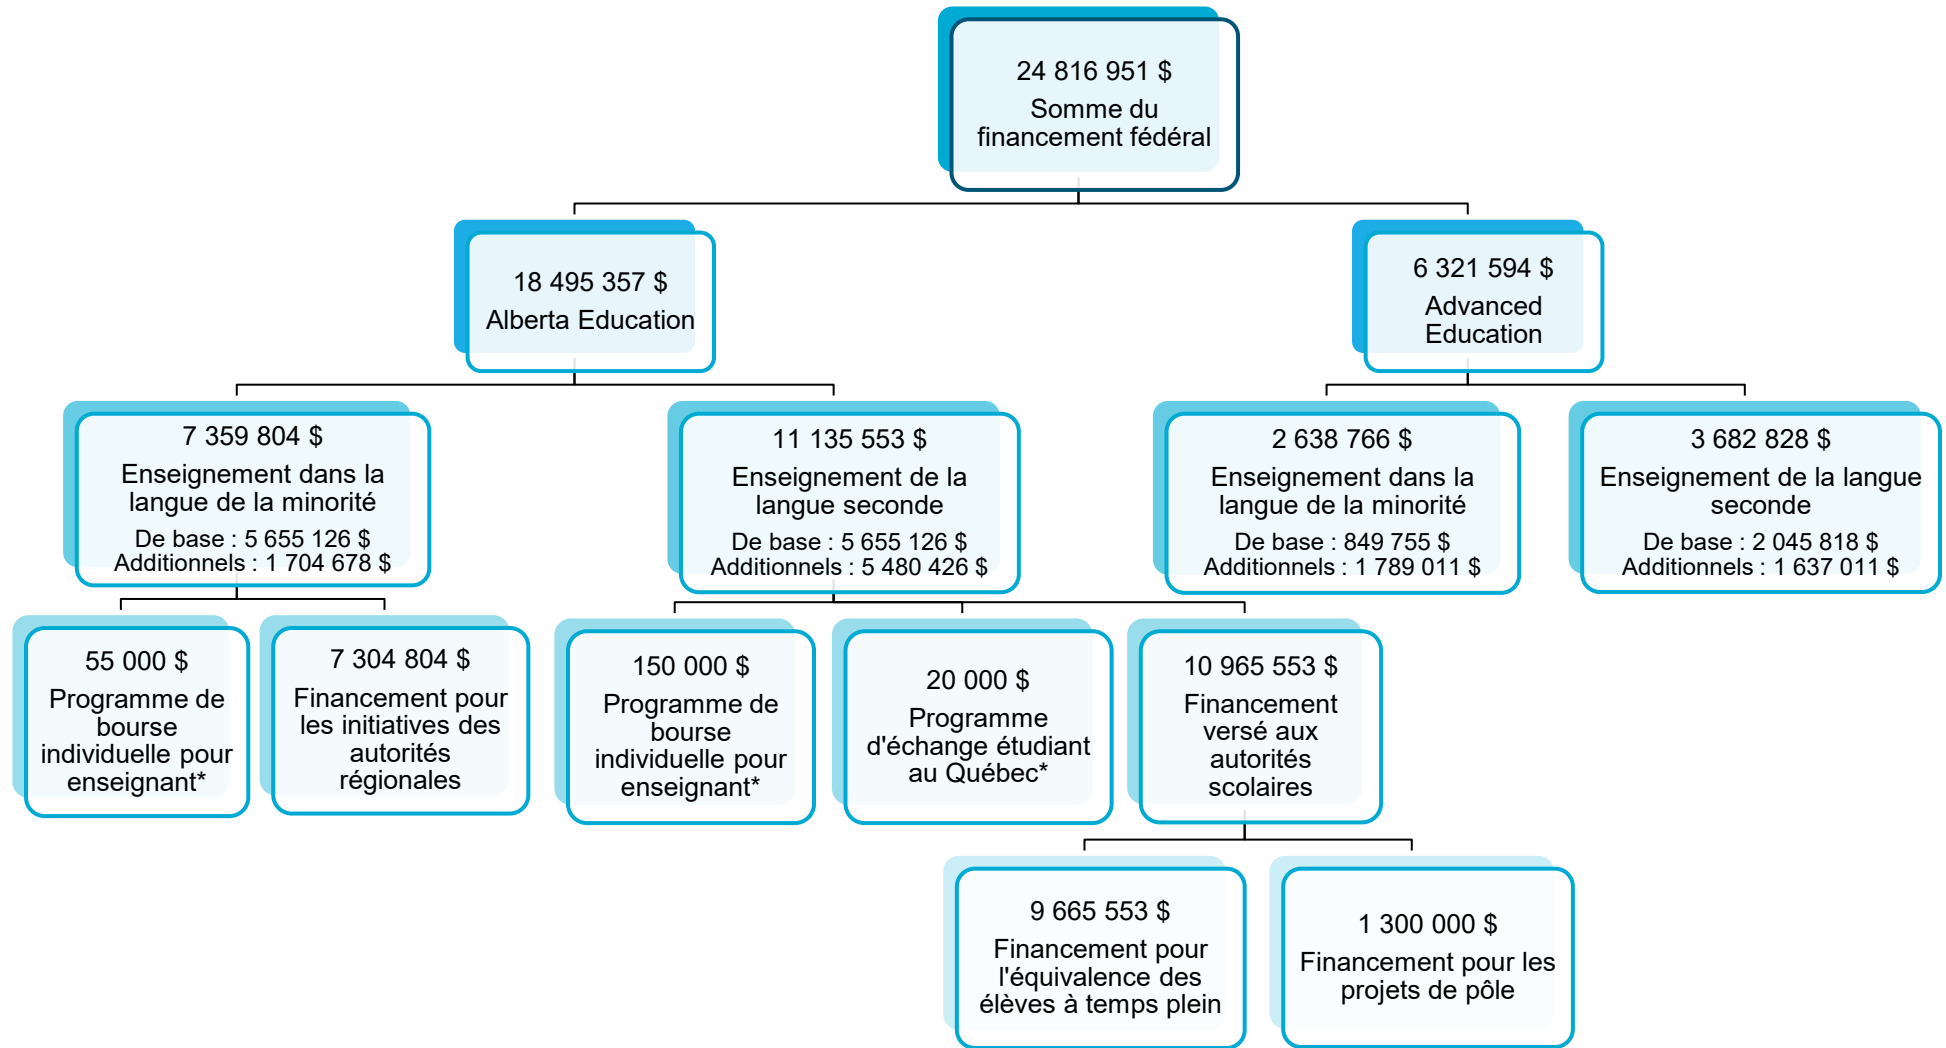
24 816 951 $
Somme du financement fédéral

18 495 357 $
Alberta Education

6 321 594 $
Advanced Education

7 359 804 $
Enseignement dans la langue de la minorité
De base : 5 655 126 $
Additionnels : 1 704 678 $

11 135 553 $
Enseignement de la langue seconde
De base : 5 655 126 $
Additionnels : 5 480 426 $

2 638 766 $
Enseignement dans la langue de la minorité
De base : 849 755 $
Additionnels : 1 789 011 $

3 682 828 $
Enseignement de la langue seconde
De base : 2 045 818 $
Additionnels : 1 637 011 $

55 000 $
Programme de bourse individuelle pour enseignant*

7 304 804 $
Financement pour les initiatives des autorités régionales

150 000 $
Programme de bourse individuelle pour enseignant*

20 000 $
Programme d'échange étudiant au Québec*

10 965 553 $
Financement versé aux autorités scolaires

9 665 553 $
Financement pour l'équivalence des élèves à temps plein

1 300 000 $
Financement pour les projets de pôle